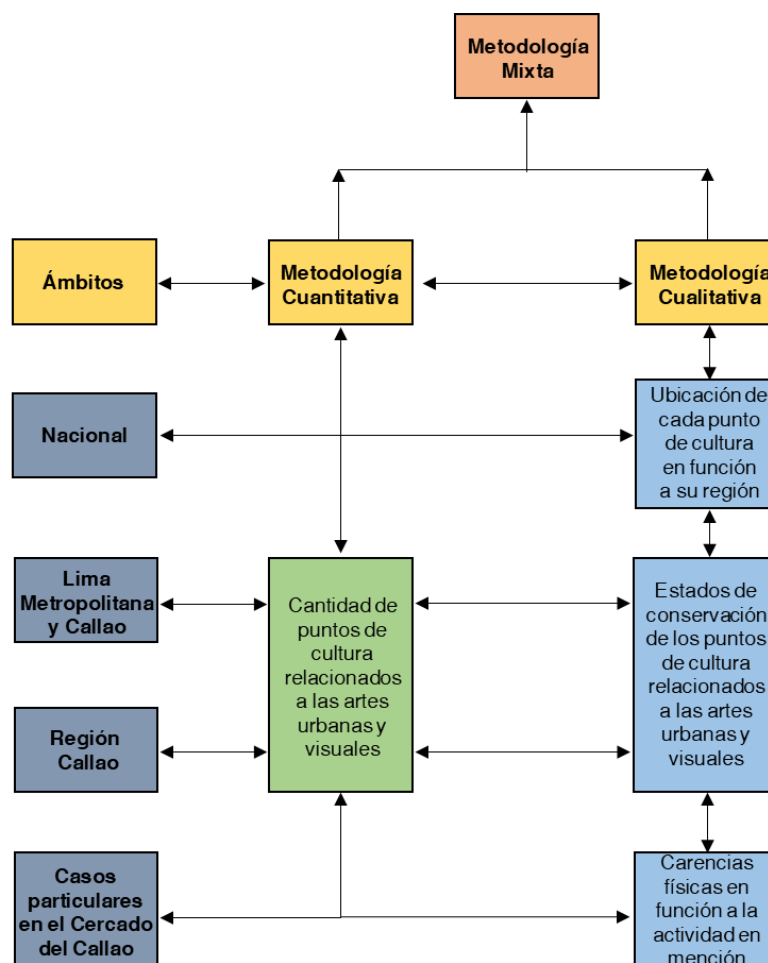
Metodología Mixta

Ámbitos

Metodología Cuantitativa

Metodología Cualitativa

Nacional

Ubicación de cada punto de cultura en función a su región

Lima Metropolitana y Callao

Cantidad de puntos de cultura relacionados a las artes urbanas y visuales

Estados de conservación de los puntos de cultura relacionados a las artes urbanas y visuales

Región Callao

Casos particulares en el Cercado del Callao

Carencias físicas en función a la actividad en mención